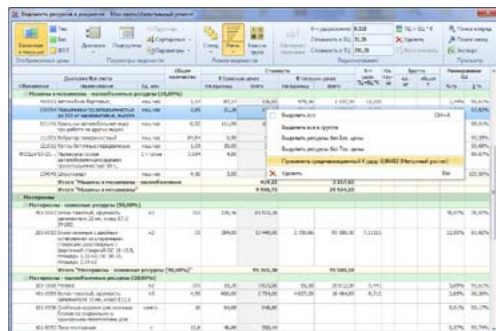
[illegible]

| Обоснование | Наименование | Ед. изм. | Общее количество | В базисных ценах | | В текущих ценах | | | | |
|---|---|---|---|---|---|---|---|---|---|---|
| Машины и механизмы | | | | | | | | | | |
| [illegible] | Автомобили бортовые | маш.час | 1,37 | 87,17 | | 976,46 | 1 337,79 | | | |
| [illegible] | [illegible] | маш.час | 1,01 | 31,36 | | | | | | |
| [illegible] | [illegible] | маш.час | 0,32 | 111,99 | | | | | | |
| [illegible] | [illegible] | маш.час | 84,84 | 0,38 | | | | | | |
| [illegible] | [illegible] | маш.час | 1,05 | 33,00 | | | | | | |
| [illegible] | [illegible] | 1 т.км | 3,334 | 4,66 | | | | | | |
| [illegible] | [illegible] | маш.час | 0,30 | | | | | | | |
| | Итого "Машины и механизмы - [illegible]" | | | 410,31 | | 2 357,63 | | | | |
| | Итого "Машины и механизмы" | | | 9 550,73 | | 20 034,20 | | | | |
| Материалы | | | | | | | | | | |
| | Итого "Материалы - основные ресурсы [90,00%]" | | | 93 315,38 | | 90 586,18 | | | | |
| Материалы - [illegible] | | | | | | | | | | |

Выделить все	Ctrl+A
Выделить все в группе
Выделить ресурсы без цены
Выделить ресурсы без Тек. цены
Применить среднемесячную К-т удор. ОЗЖ/ВЗ (Нагрузка) расчет
Удалить	Del